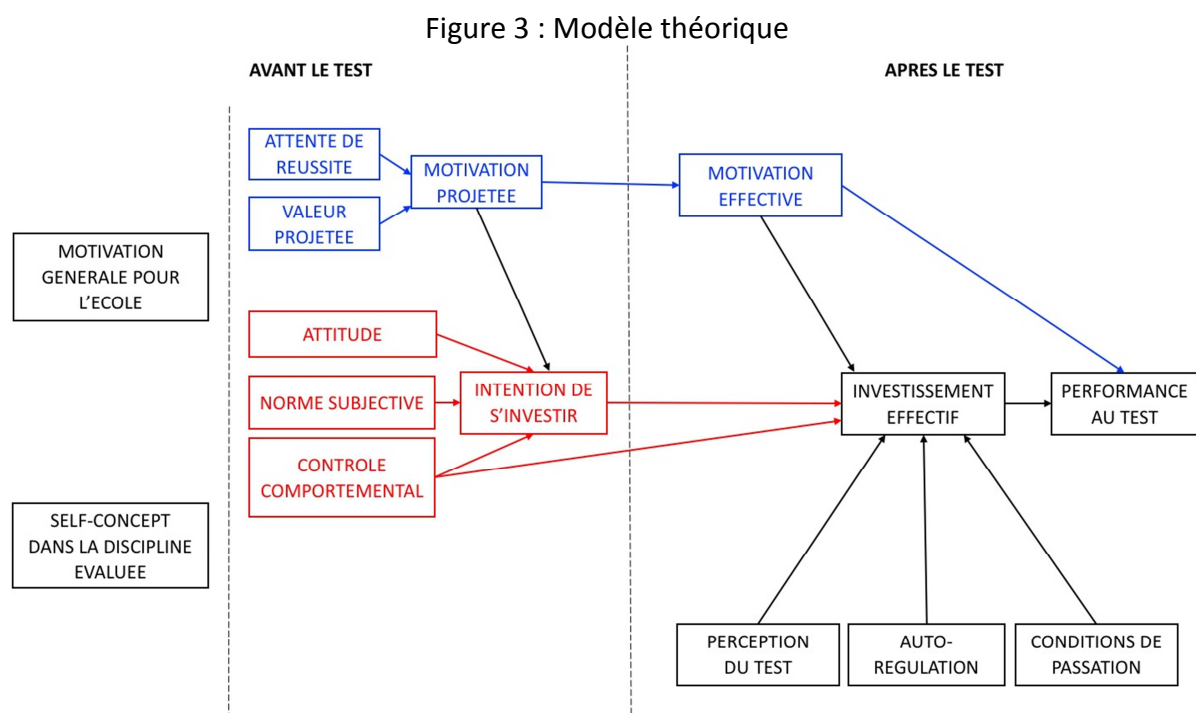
Figure 3 : Modèle théorique

AVANT LE TEST

APRES LE TEST

ATTENTE DE REUSSITE

VALEUR PROJETEE

MOTIVATION PROJETEE

MOTIVATION EFFECTIVE

MOTIVATION GENERALE POUR L'ECOLE

ATTITUDE

NORME SUBJECTIVE

INTENTION DE S'INVESTIR

CONTROLE COMPORTEMENTAL

INVESTISSEMENT EFFECTIF

PERFORMANCE AU TEST

SELF-CONCEPT DANS LA DISCIPLINE EVALUEE

PERCEPTION DU TEST

AUTO-REGULATION

CONDITIONS DE PASSATION